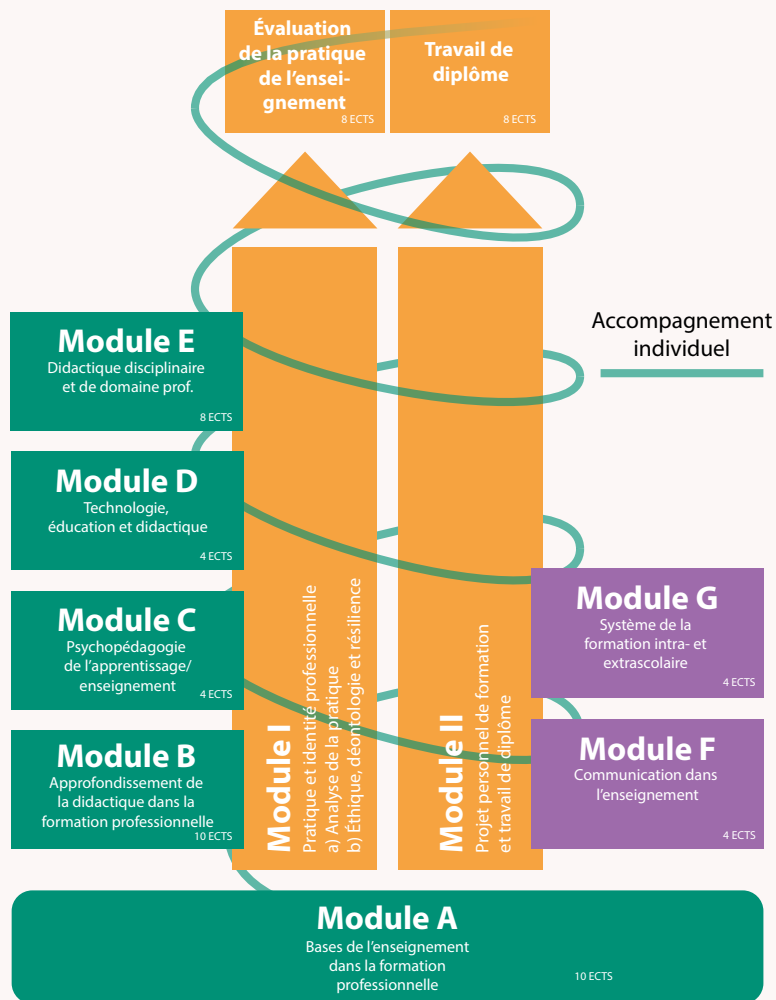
Évaluation de la pratique de l'enseignement
8 ECTS

Travail de diplôme
8 ECTS

Accompagnement individuel

Module E
Didactique disciplinaire et de domaine prof.
8 ECTS

Module D
Technologie, éducation et didactique
4 ECTS

Module C
Psychopédagogie de l'apprentissage/ enseignement
4 ECTS

Module B
Approfondissement de la didactique dans la formation professionnelle
10 ECTS

Module I
Pratique et identité professionnelle
a) Analyse de la pratique
b) Éthique, déontologie et résilience

Module II
Projet personnel de formation et travail de diplôme

Module G
Système de la formation intra- et extrascolaire
4 ECTS

Module F
Communication dans l'enseignement
4 ECTS

Module A
Bases de l'enseignement dans la formation professionnelle
10 ECTS